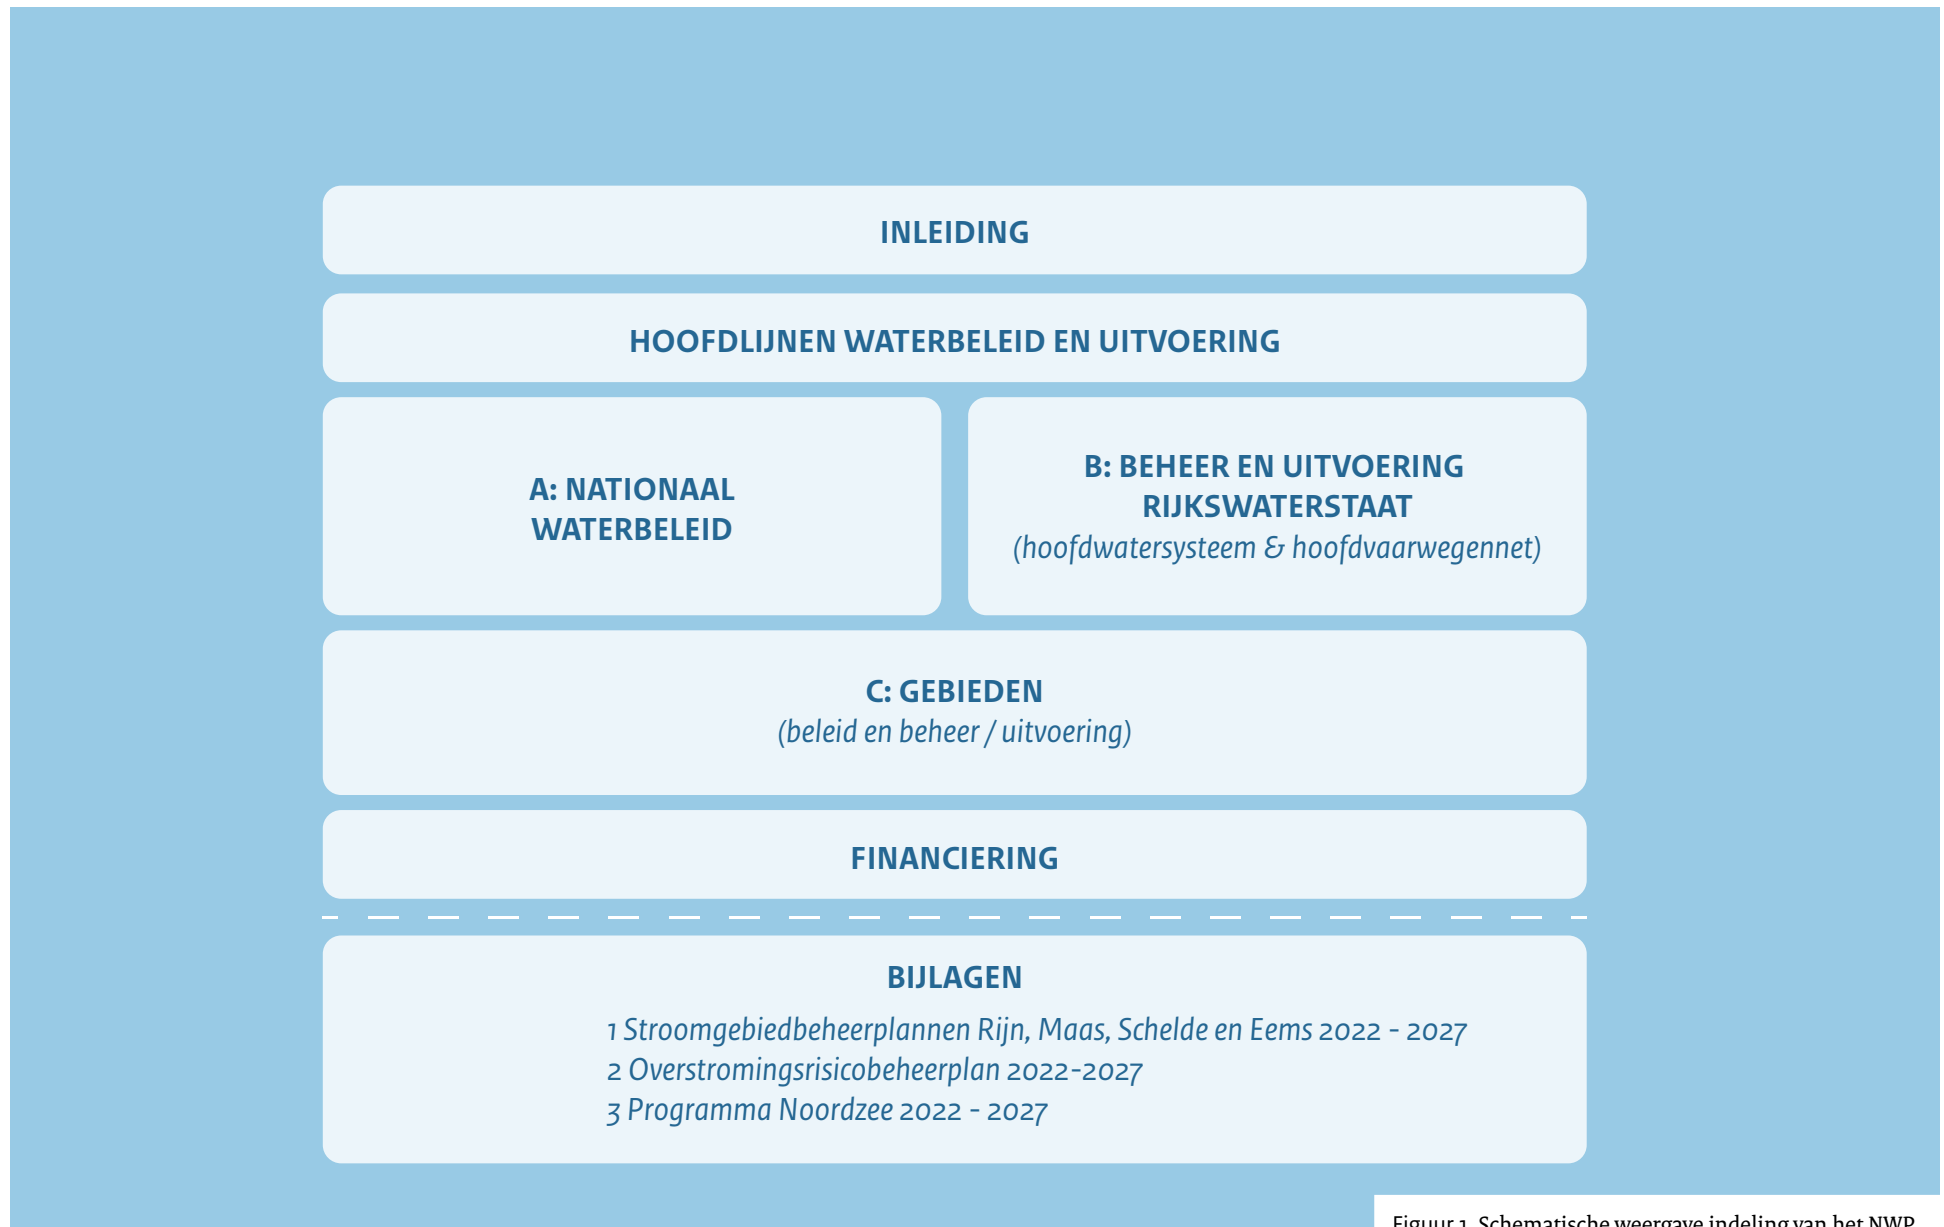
INLEIDING

HOOFDLIJNEN WATERBELEID EN UITVOERING

A: NATIONAAL WATERBELEID

B: BEHEER EN UITVOERING RIJKSWATERSTAAT
(hoofdwatersysteem & hoofdvaarwegennet)

C: GEBIEDEN
(beleid en beheer / uitvoering)

FINANCIERING

BIJLAGEN
1 Stroomgebiedbeheerplannen Rijn, Maas, Schelde en Eems 2022 - 2027
2 Overstromingsrisicobeheerplan 2022-2027
3 Programma Noordzee 2022 - 2027

Figuur 1. Schematische weergave indeling van het NWP